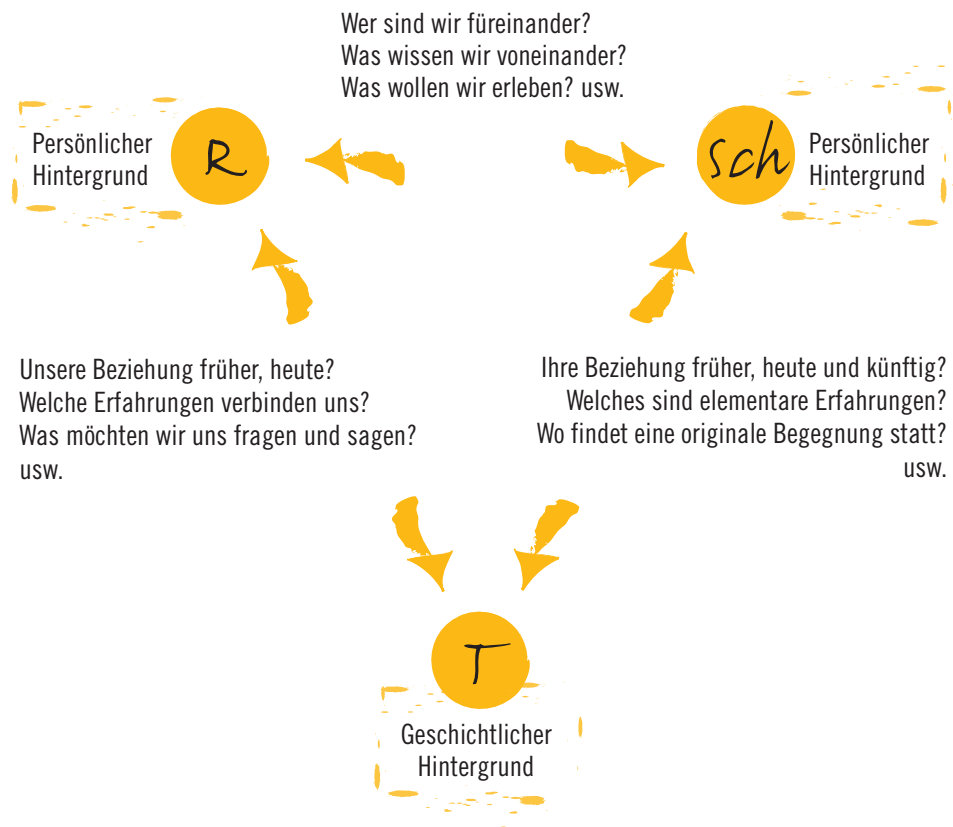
Wer sind wir füreinander?
Was wissen wir voneinander?
Was wollen wir erleben? usw.

Persönlicher Hintergrund

R

Sch

Persönlicher Hintergrund

Unsere Beziehung früher, heute?
Welche Erfahrungen verbinden uns?
Was möchten wir uns fragen und sagen?
usw.

Ihre Beziehung früher, heute und künftig?
Welches sind elementare Erfahrungen?
Wo findet eine originale Begegnung statt?
usw.

T

Geschichtlicher Hintergrund